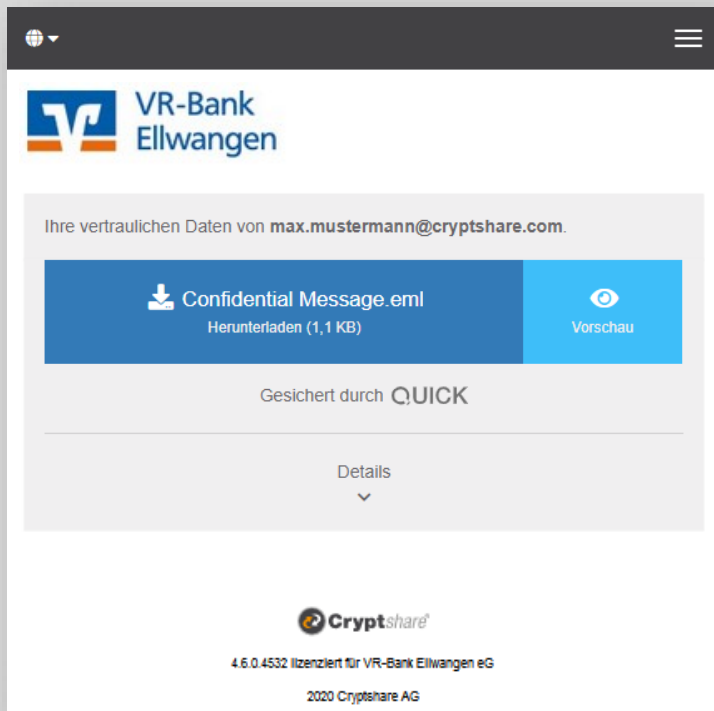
VR-Bank Ellwangen

Ihre vertraulichen Daten von max.mustermann@cryptshare.com.

Confidential Message.eml
Herunterladen (1,1 KB)

Vorschau

Gesichert durch QUICK

Details

Cryptshare

4.6.0.4532 lizenziert für VR-Bank Ellwangen eG

2020 Cryptshare AG